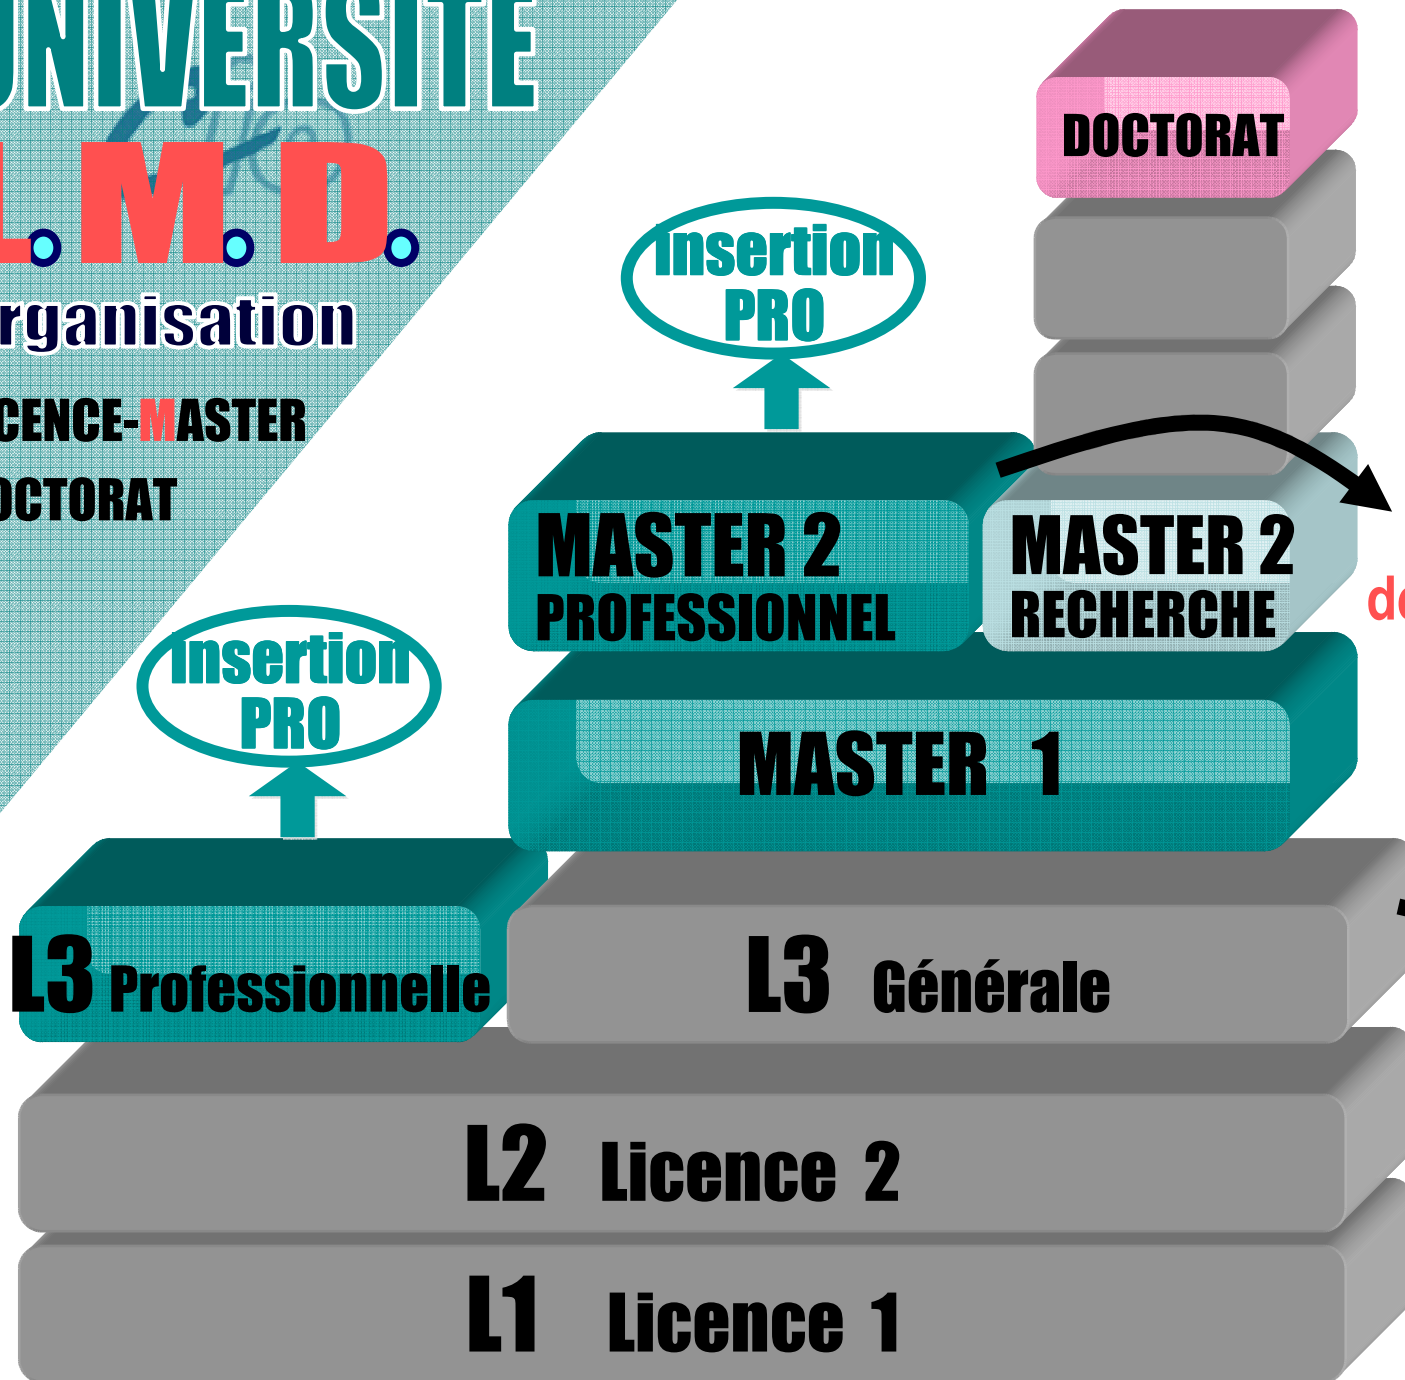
NIVERSITE

L.M.D.

rganisation

CENCE-MASTER

OCTORAT

DOCTORAT

Insertion PRO

MASTER 2 PROFESSIONNEL

MASTER 2 RECHERCHE

d

Insertion PRO

MASTER 1

L3 Professionnelle

L3 Générale

L2 Licence 2

L1 Licence 1